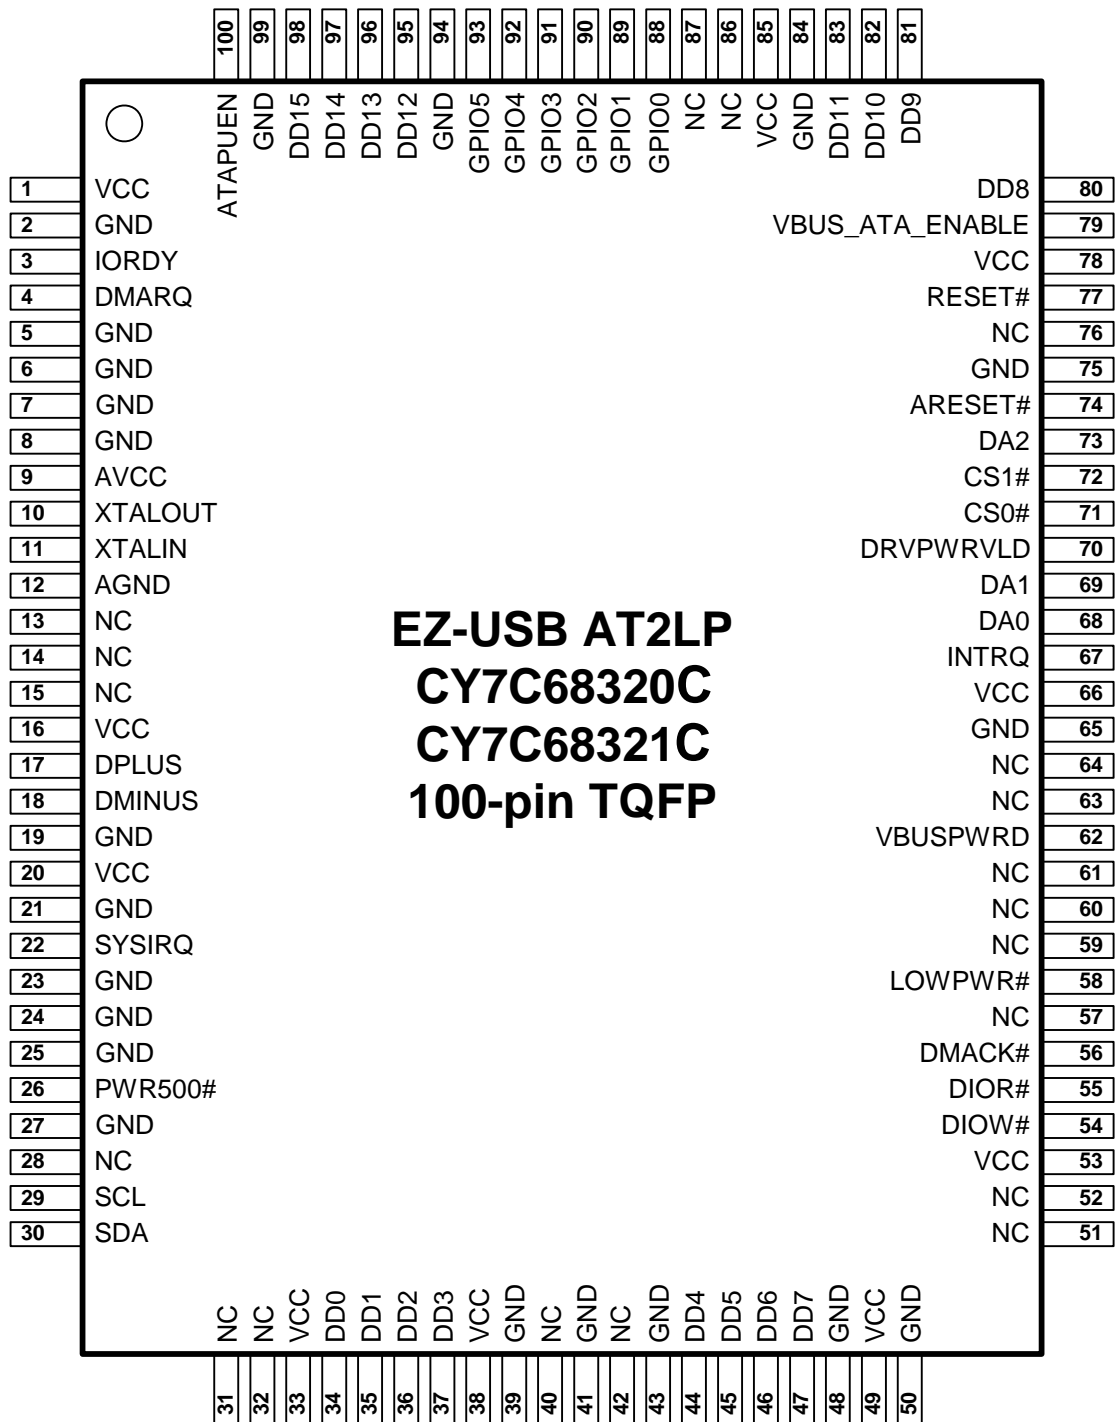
100 ATAPUEN
99 GND
98 DD15
97 DD14
96 DD13
95 DD12
94 GND
93 GPIO5
92 GPIO4
91 GPIO3
90 GPIO2
89 GPIO1
88 GPIO0
87 NC
86 NC
85 VCC
84 GND
83 DD11
82 DD10
81 DD9

1 VCC
2 GND
3 IORDY
4 DMARQ
5 GND
6 GND
7 GND
8 GND
9 AVCC
10 XTALOUT
11 XTALIN
12 AGND
13 NC
14 NC
15 NC
16 VCC
17 DPLUS
18 DMINUS
19 GND
20 VCC
21 GND
22 SYSIRQ
23 GND
24 GND
25 GND
26 PWR500#
27 GND
28 NC
29 SCL
30 SDA

EZ-USB AT2LP
CY7C68320C
CY7C68321C
100-pin TQFP

DD8 80
VBUS_ATA_ENABLE 79
VCC 78
RESET# 77
NC 76
GND 75
ARESET# 74
DA2 73
CS1# 72
CS0# 71
DRVPWRVLD 70
DA1 69
DA0 68
INTRQ 67
VCC 66
GND 65
NC 64
NC 63
VBUSPWRD 62
NC 61
NC 60
NC 59
LOWPWR# 58
NC 57
DMACK# 56
DIOR# 55
DIOW# 54
VCC 53
NC 52
NC 51

NC 31
NC 32
VCC 33
DD0 34
DD1 35
DD2 36
DD3 37
VCC 38
GND 39
NC 40
GND 41
NC 42
GND 43
DD4 44
DD5 45
DD6 46
DD7 47
GND 48
VCC 49
GND 50